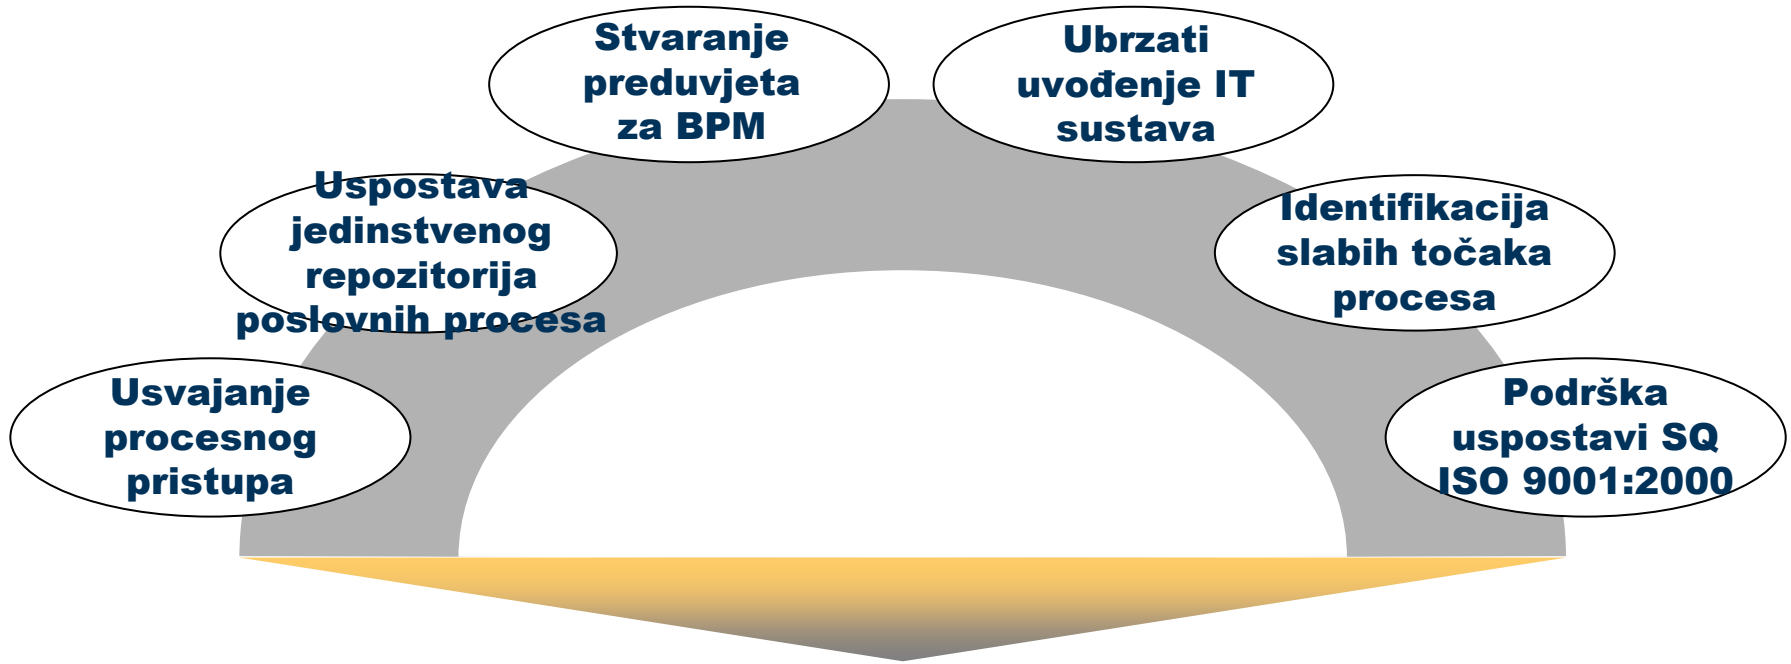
Usvajanje procesnog pristupa

Uspostava jedinstvenog repozitorija poslovnih procesa

Stvaranje preduvjeta za BPM

Ubrzati uvođenje IT sustava

Identifikacija slabih točaka procesa

Podrška uspostavi SQ ISO 9001:2000